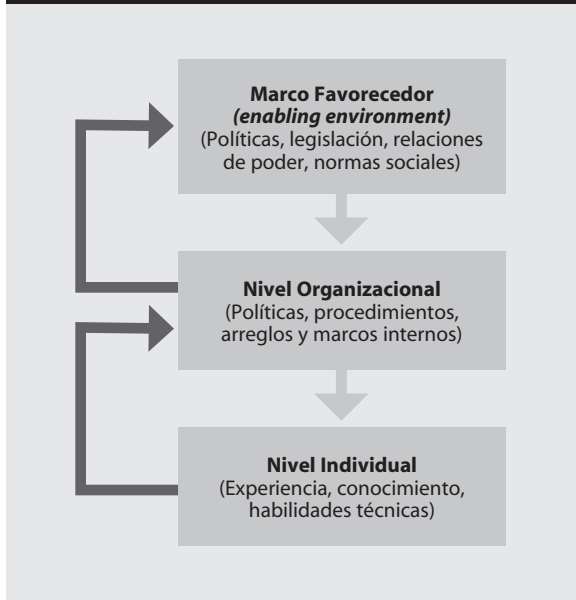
**Marco Favorecedor**
***(enabling environment)***
(Políticas, legislación, relaciones de poder, normas sociales)

**Nivel Organizacional**
(Políticas, procedimientos, arreglos y marcos internos)

**Nivel Individual**
(Experiencia, conocimiento, habilidades técnicas)